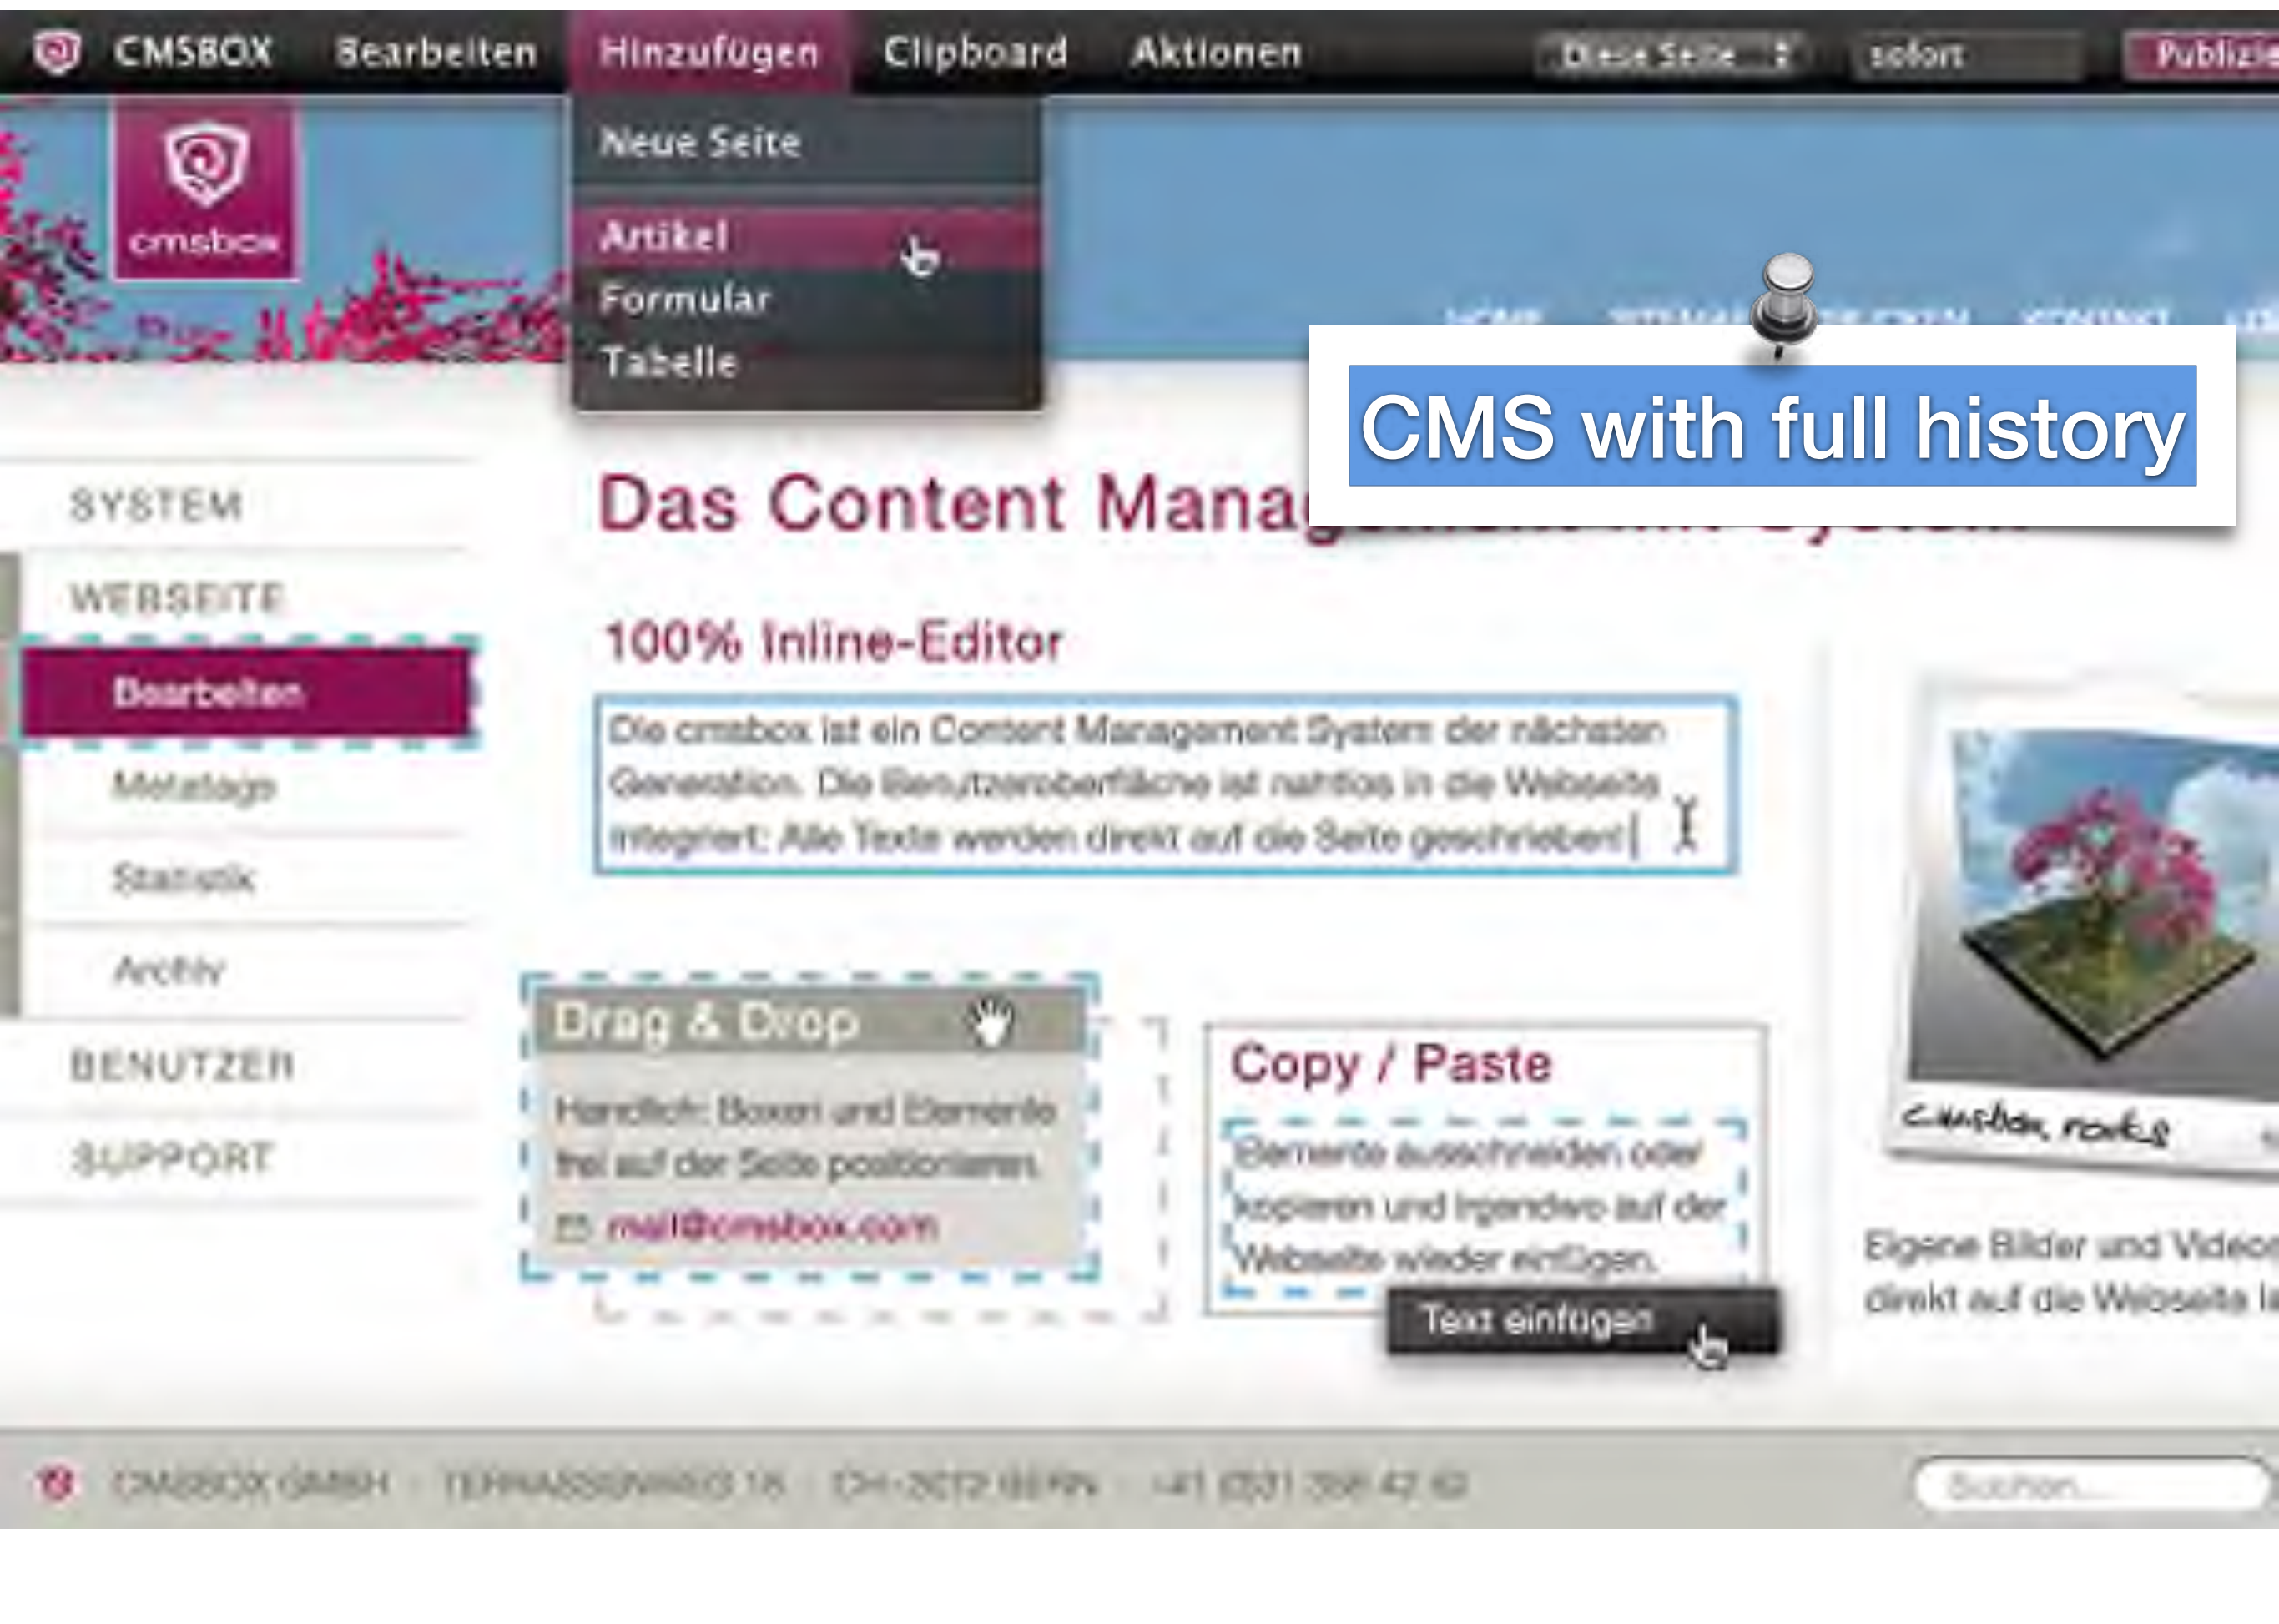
CMSBOX Bearbeiten Hinzufügen Clipboard Aktionen Diese Seite sofort Publizie

Neue Seite
Artikel
Formular
Tabelle

cmsbox

HOME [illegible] KONTAKT

CMS with full history

Das Content Mana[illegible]

SYSTEM
WEBSEITE
Bearbeiten
Metatags
Statistik
Archiv
BENUTZER
SUPPORT

100% Inline-Editor

Die cmsbox ist ein Content Management System der nächsten Generation. Die Benutzeroberfläche ist nahtlos in die Webseite integriert: Alle Texte werden direkt auf die Seite geschrieben!

Drag & Drop
Handlich: Boxen und Elemente frei auf der Seite positionieren.
mail@cmsbox.com

Copy / Paste
Elemente ausschneiden oder kopieren und irgendwo auf der Webseite wieder einfügen.
Text einfügen

cmsbox rocks

Eigene Bilder und Videos direkt auf die Webseite l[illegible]

CMSBOX GMBH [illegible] CH-3012 BERN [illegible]
Suchen...